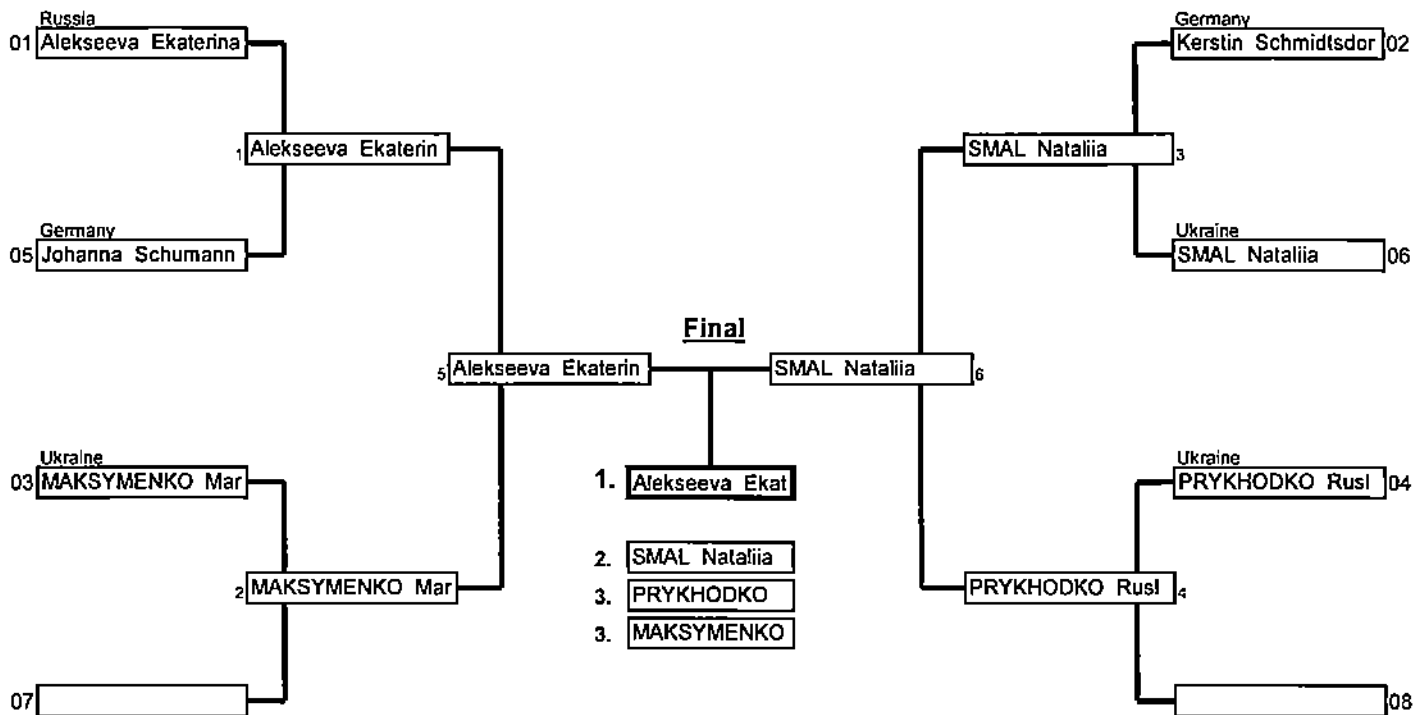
Russia
01 Alekseeva Ekaterina

1 Alekseeva Ekaterin

Germany
05 Johanna Schumann

Germany
Kerstin Schmidtsdor 02

SMAL Nataliia 3

Ukraine
SMAL Nataliia 06

Final

5 Alekseeva Ekaterin

SMAL Nataliia 6

1. Alekseeva Ekat

2. SMAL Nataliia
3. PRYKHODKO
3. MAKSYMENKO

Ukraine
03 MAKSYMENKO Mar

2 MAKSYMENKO Mar

07

Ukraine
PRYKHODKO Rusl 04

PRYKHODKO Rusl 4

08